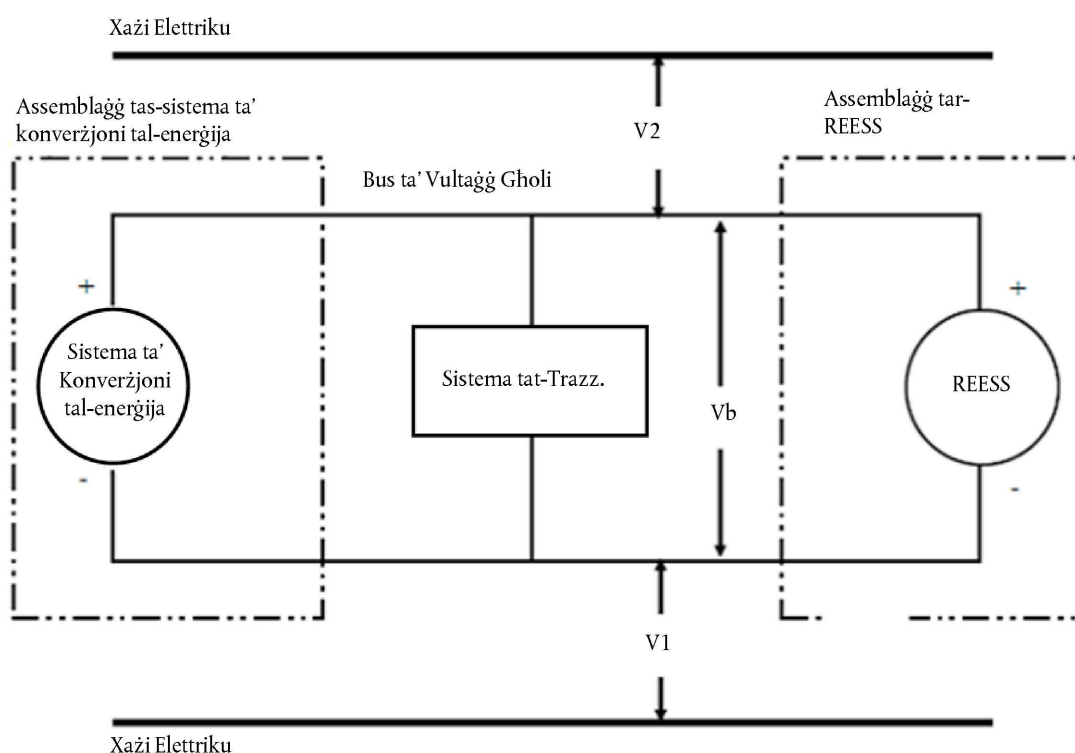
Xażi Elettriku

Assemblaġġ tas-sistema ta' konverżjoni tal-enerġija

V2

Assemblaġġ tar-REESS

Bus ta' Vultaġġ Gholi

+

Sistema ta' Konverżjoni tal-enerġija

-

Sistema tat-Trazz.

Vb

+

REESS

-

V1

Xażi Elettriku